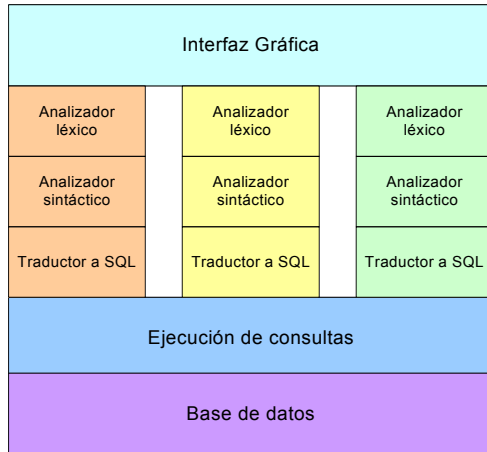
Interfaz Gráfica

Analizador léxico

Analizador sintáctico

Traductor a SQL

Analizador léxico

Analizador sintáctico

Traductor a SQL

Analizador léxico

Analizador sintáctico

Traductor a SQL

Ejecución de consultas

Base de datos